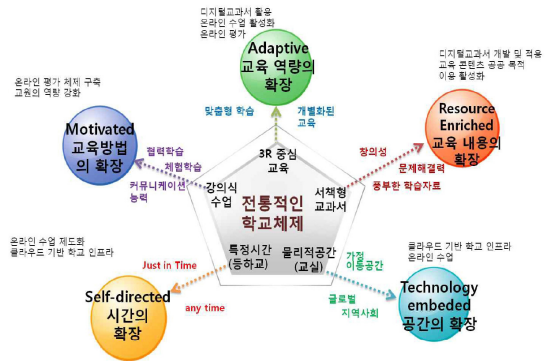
디지털교과서 활용
온라인 수업 활성화
온라인 평가

Adaptive
교육 역량의
확장

맞춤형 학습

개별화된
교육

디지털교과서 개발 및 적용
교육 콘텐츠 공공 목적
이용 활성화

Resource
Enriched
교육 내용의
확장

창의성

문제해결력

풍부한 학습자료

온라인 평가 체제 구축
교원의 역량 강화

Motivated
교육방법
의 확장

협력학습

체험학습

커뮤니케이션
능력

3R 중심
교육

강의식
수업

서책형
교과서

전통적인
학교체제

특정시간
(등하교)

물리적공간
(교실)

가정
이동공간

글로벌
지역사회

온라인 수업 제도화
클라우드 기반 학교 인프라

Just in Time

any time

Self-directed
시간의
확장

클라우드 기반 학교 인프라
온라인 수업

Technology
embeded
공간의 확장